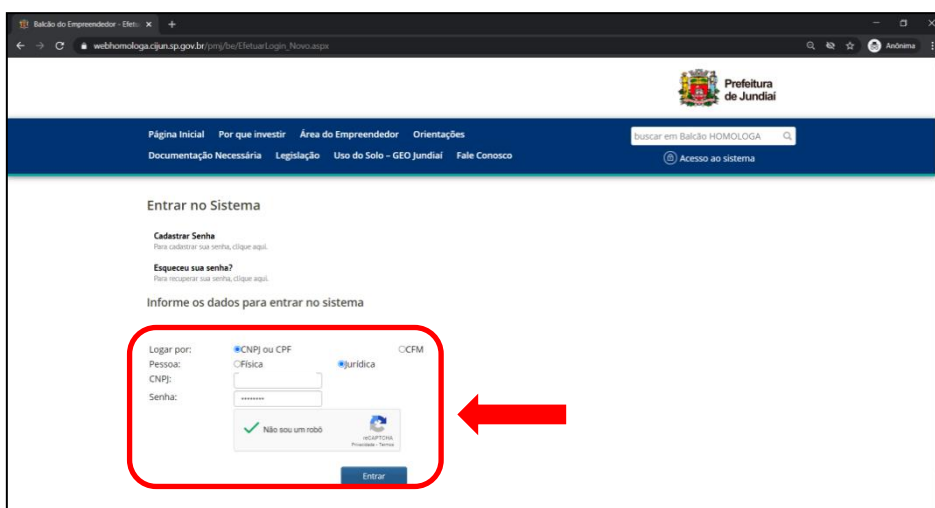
Balcão do Empreendedor - Efetu ×
+
webhomologa.cijun.sp.gov.br/pmj/be/EfetuarLogin_Novo.aspx
Anônima

Prefeitura de Jundiaí

Página Inicial Por que investir Área do Empreendedor Orientações
Documentação Necessária Legislação Uso do Solo - GEO Jundiaí Fale Conosco

buscar em Balcão HOMOLOGA
Acesso ao sistema

Entrar no Sistema

Cadastrar Senha
Para cadastrar sua senha, clique aqui.

Esqueceu sua senha?
Para recuperar sua senha, clique aqui.

Informe os dados para entrar no sistema

Logar por: CNPJ ou CPF CFM
Pessoa: Física Jurídica
CNPJ:
Senha: ••••••••

Não sou um robô
reCAPTCHA
Privacidade - Termos

Entrar